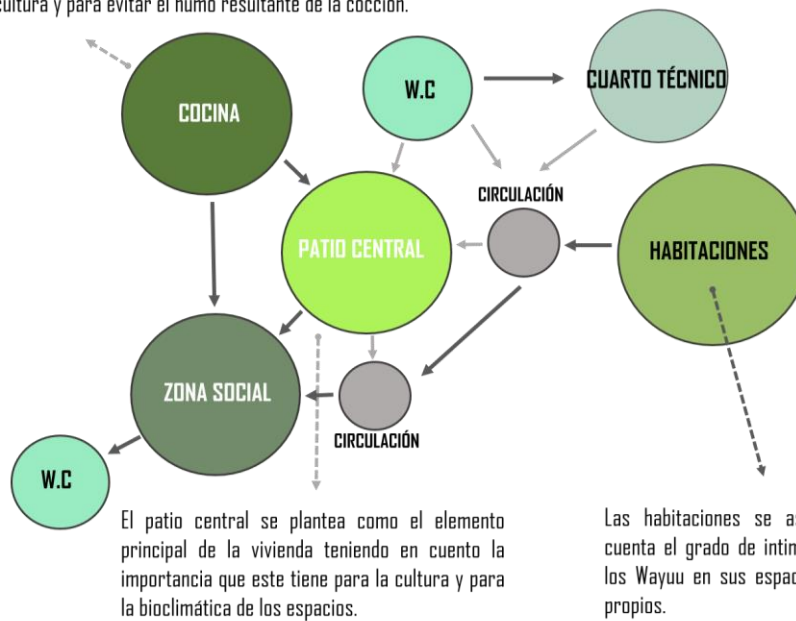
cultura y para evitar el humo resultante de la cocción.

COCINA

W.C

CUARTO TÉCNICO

CIRCULACIÓN

PATIO CENTRAL

HABITACIONES

ZONA SOCIAL

CIRCULACIÓN

W.C

El patio central se plantea como el elemento principal de la vivienda teniendo en cuento la importancia que este tiene para la cultura y para la bioclimática de los espacios.

Las habitaciones se a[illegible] cuenta el grado de intim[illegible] los Wayuu en sus espac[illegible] propios.